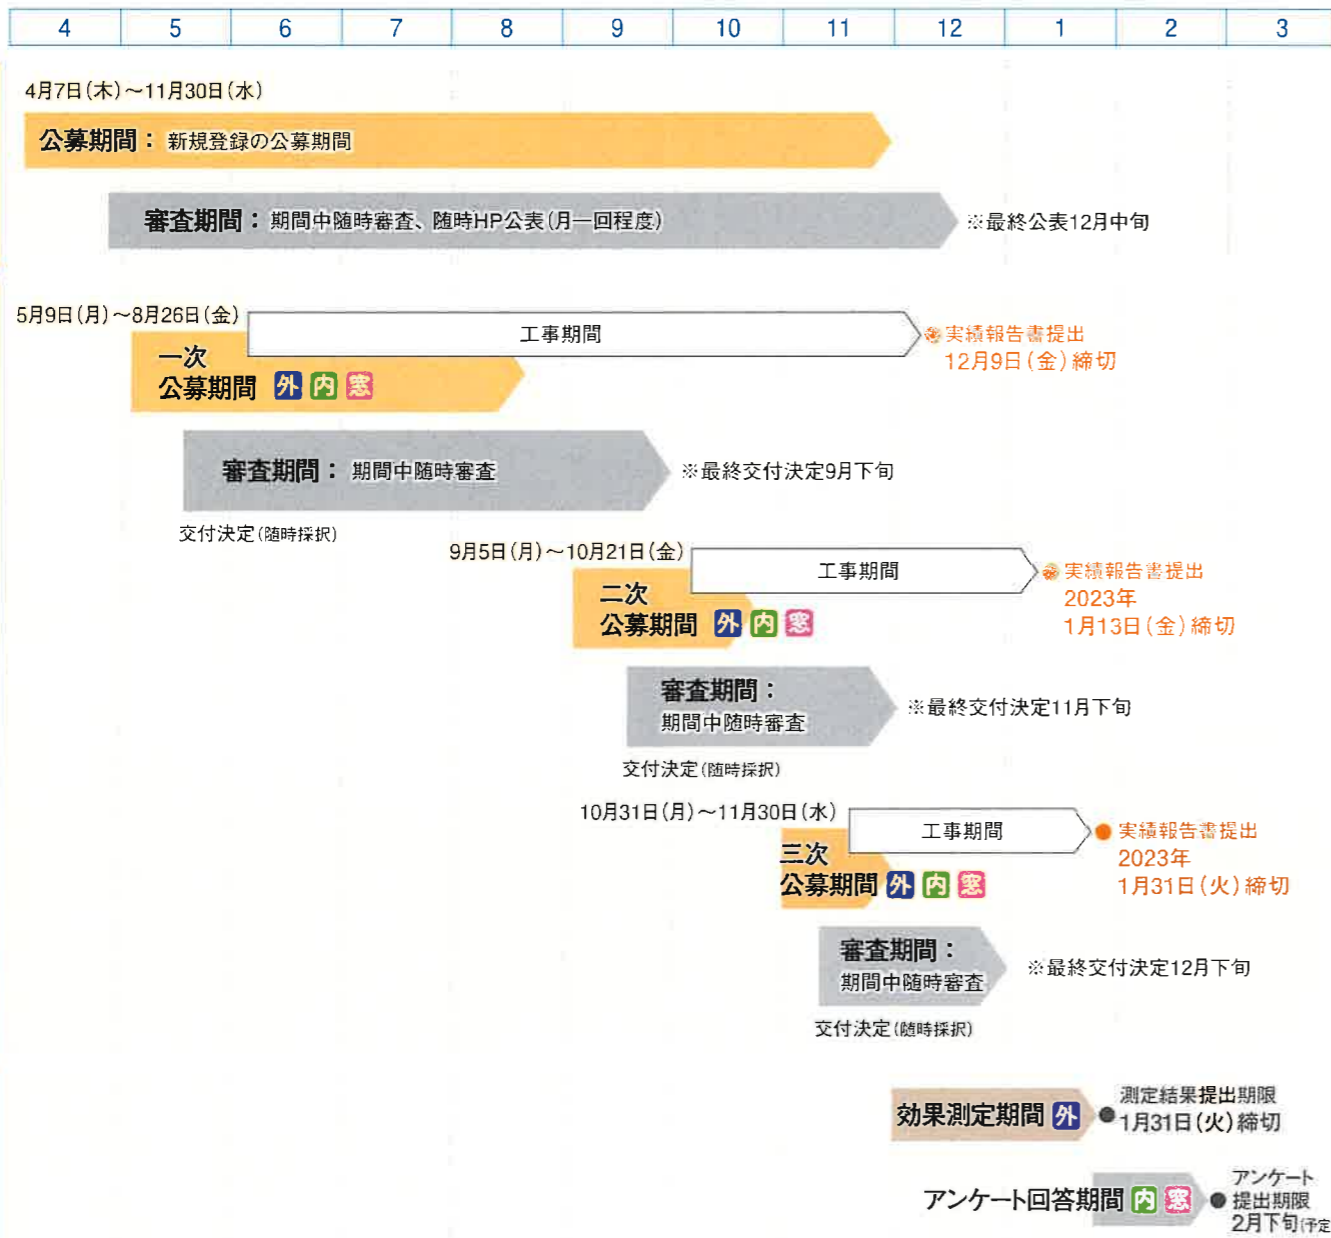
| 4 | 5 | 6 | 7 | 8 | 9 | 10 | 11 | 12 | 1 | 2 | 3 |
|---|---|---|---|---|---|---|---|---|---|---|---|

4月7日(木)～11月30日(水)

公募期間： 新規登録の公募期間

審査期間： 期間中随時審査、随時HP公表(月一回程度)

※最終公表12月中旬

5月9日(月)～8月26日(金)

工事期間

実績報告書提出 12月9日(金)締切

一次 公募期間 外 内 窓

審査期間： 期間中随時審査

※最終交付決定9月下旬

交付決定(随時採択)

9月5日(月)～10月21日(金)

工事期間

実績報告書提出 2023年 1月13日(金)締切

二次 公募期間 外 内 窓

審査期間： 期間中随時審査

※最終交付決定11月下旬

交付決定(随時採択)

10月31日(月)～11月30日(水)

工事期間

実績報告書提出 2023年 1月31日(火)締切

三次 公募期間 外 内 窓

審査期間： 期間中随時審査

※最終交付決定12月下旬

交付決定(随時採択)

効果測定期間 外

測定結果提出期限 1月31日(火)締切

アンケート回答期間 内 窓

アンケート 提出期限 2月下旬(予定